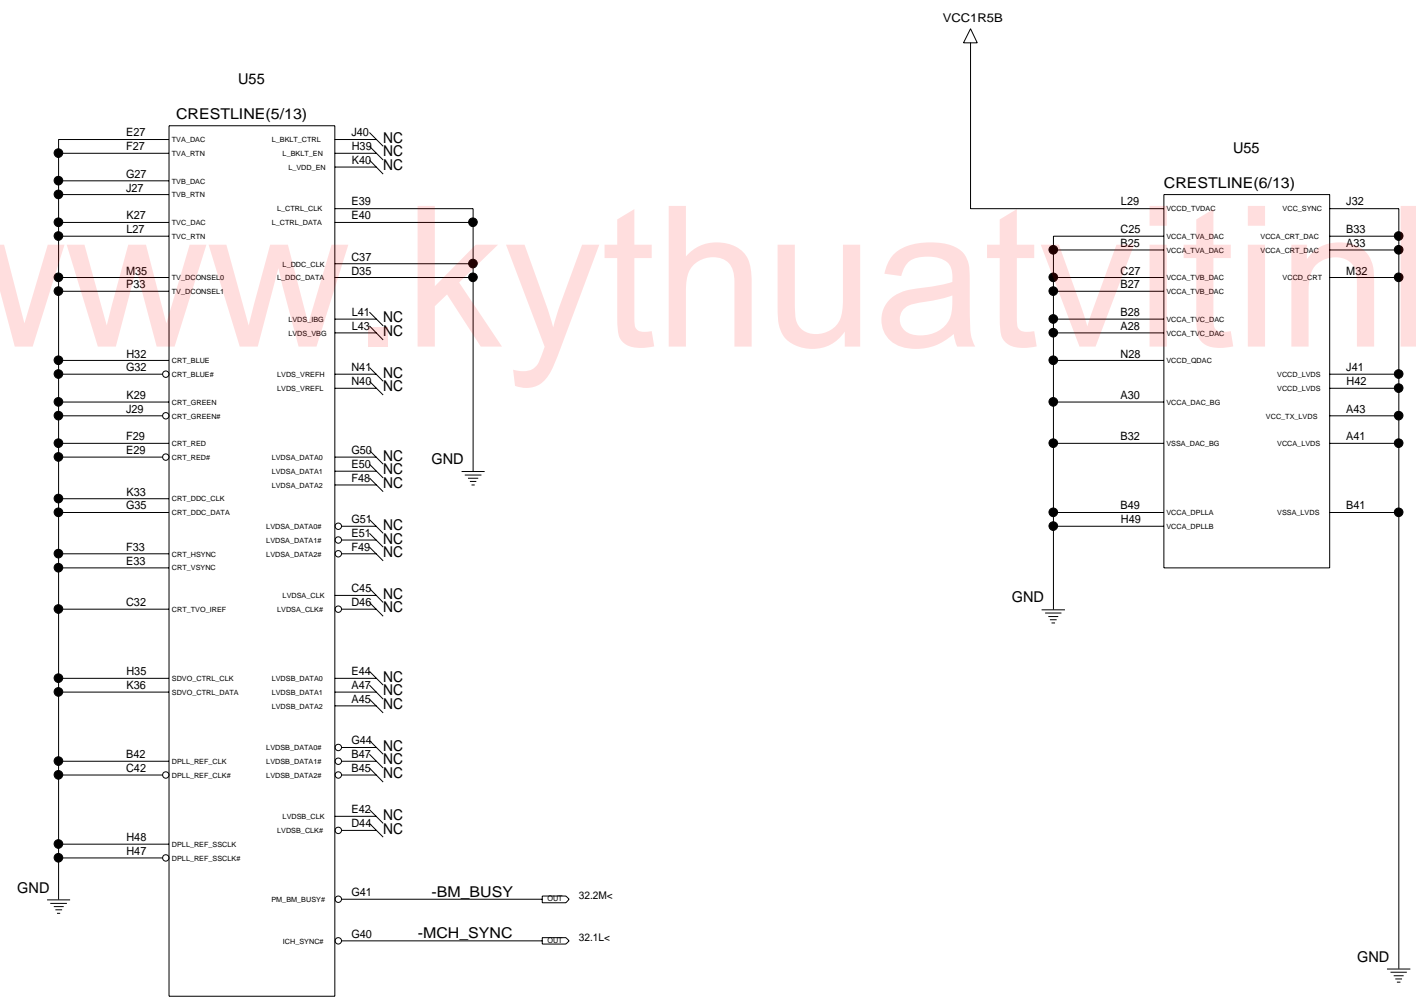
U55

CRESTLINE(5/13)

E27 TVA_DAC
F27 TVA_RTN
G27 TVB_DAC
J27 TVB_RTN
K27 TVC_DAC
L27 TVC_RTN
M35 TV_DCONSEL0
P33 TV_DCONSEL1
H32 CRT_BLUE
G32 CRT_BLUE#
K29 CRT_GREEN
J29 CRT_GREEN#
F29 CRT_RED
E29 CRT_RED#
K33 CRT_DDC_CLK
G35 CRT_DDC_DATA
F33 CRT_HSYNC
E33 CRT_VSYNC
C32 CRT_TVO_IREF
H35 SDVO_CTRL_CLK
K36 SDVO_CTRL_DATA
B42 DPLL_REF_CLK
C42 DPLL_REF_CLK#
H48 DPLL_REF_SSCLK
H47 DPLL_REF_SSCLK#
GND

L_BKLT_CTRL J40 NC
L_BKLT_EN H39 NC
L_VDD_EN K40 NC
L_CTRL_CLK E39
L_CTRL_DATA E40
L_DDC_CLK C37
L_DDC_DATA D35
LVDS_IBG L41 NC
LVDS_VBG L43 NC
LVDS_VREFH N41 NC
LVDS_VREFL N40 NC
LVDSA_DATA0 G50 NC
LVDSA_DATA1 E50 NC
LVDSA_DATA2 F48 NC
LVDSA_DATA0# G51 NC
LVDSA_DATA1# E51 NC
LVDSA_DATA2# F49 NC
LVDSA_CLK C45 NC
LVDSA_CLK# D46 NC
LVDSB_DATA0 E44 NC
LVDSB_DATA1 A47 NC
LVDSB_DATA2 A45 NC
LVDSB_DATA0# G44 NC
LVDSB_DATA1# B47 NC
LVDSB_DATA2# B45 NC
LVDSB_CLK E42 NC
LVDSB_CLK# D44 NC
PM_BM_BUSY# G41 -BM_BUSY OUT 32.2M<
ICH_SYNC# G40 -MCH_SYNC OUT 32.1L<
GND

www.kythuatvitinh

VCC1R5B

U55

CRESTLINE(6/13)

L29 VCCD_TVDAC
C25 VCCA_TVA_DAC
B25 VCCA_TVA_DAC
C27 VCCA_TVB_DAC
B27 VCCA_TVB_DAC
B28 VCCA_TVC_DAC
A28 VCCA_TVC_DAC
N28 VCCD_QDAC
A30 VCCA_DAC_BG
B32 VSSA_DAC_BG
B49 VCCA_DPLLA
H49 VCCA_DPLLB
GND

VCC_SYNC J32
VCCA_CRT_DAC B33
VCCA_CRT_DAC A33
VCCD_CRT M32
VCCD_LVDS J41
VCCD_LVDS H42
VCC_TX_LVDS A43
VCCA_LVDS A41
VSSA_LVDS B41
GND